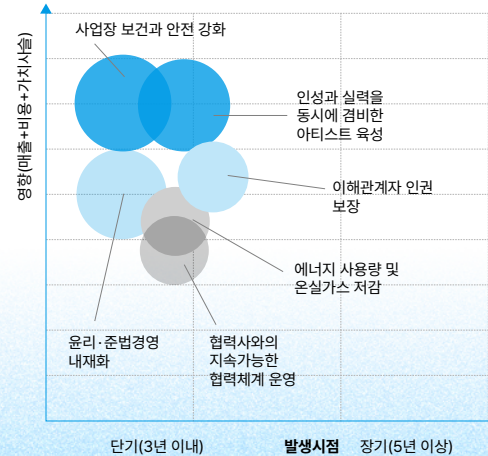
영향(매출+비용+가치사슬)

사업장 보건과 안전 강화

인성과 실력을
동시에 겸비한
아티스트 육성

이해관계자 인권
보장

에너지 사용량 및
온실가스 저감

윤리·준법경영
내재화

협력사와의
지속가능한
협력체계 운영

단기(3년 이내)

발생시점

장기(5년 이상)